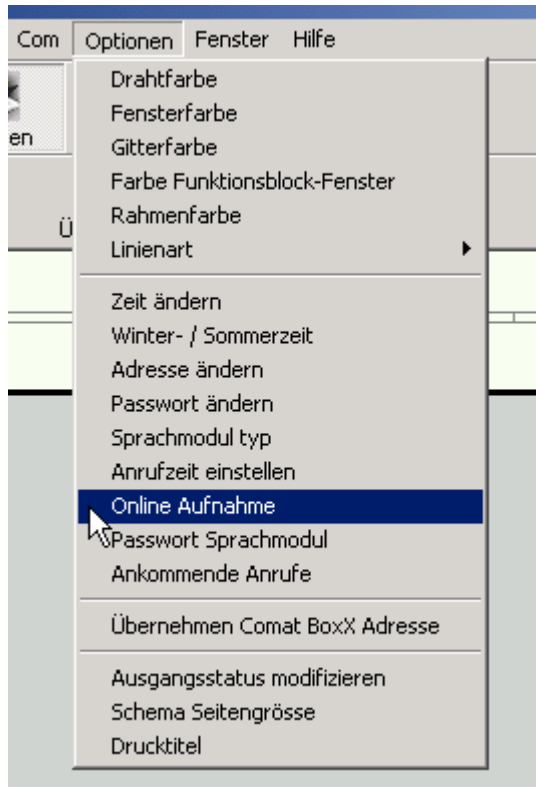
Com Optionen Fenster Hilfe

en

Ü

Drahtfarbe
Fensterfarbe
Gitterfarbe
Farbe Funktionsblock-Fenster
Rahmenfarbe
Linienart

Zeit ändern
Winter- / Sommerzeit
Adresse ändern
Passwort ändern
Sprachmodul typ
Anrufzeit einstellen
Online Aufnahme
Passwort Sprachmodul
Ankommende Anrufe

Übernehmen Comat BoxX Adresse

Ausgangsstatus modifizieren
Schema Seitengrösse
Drucktitel